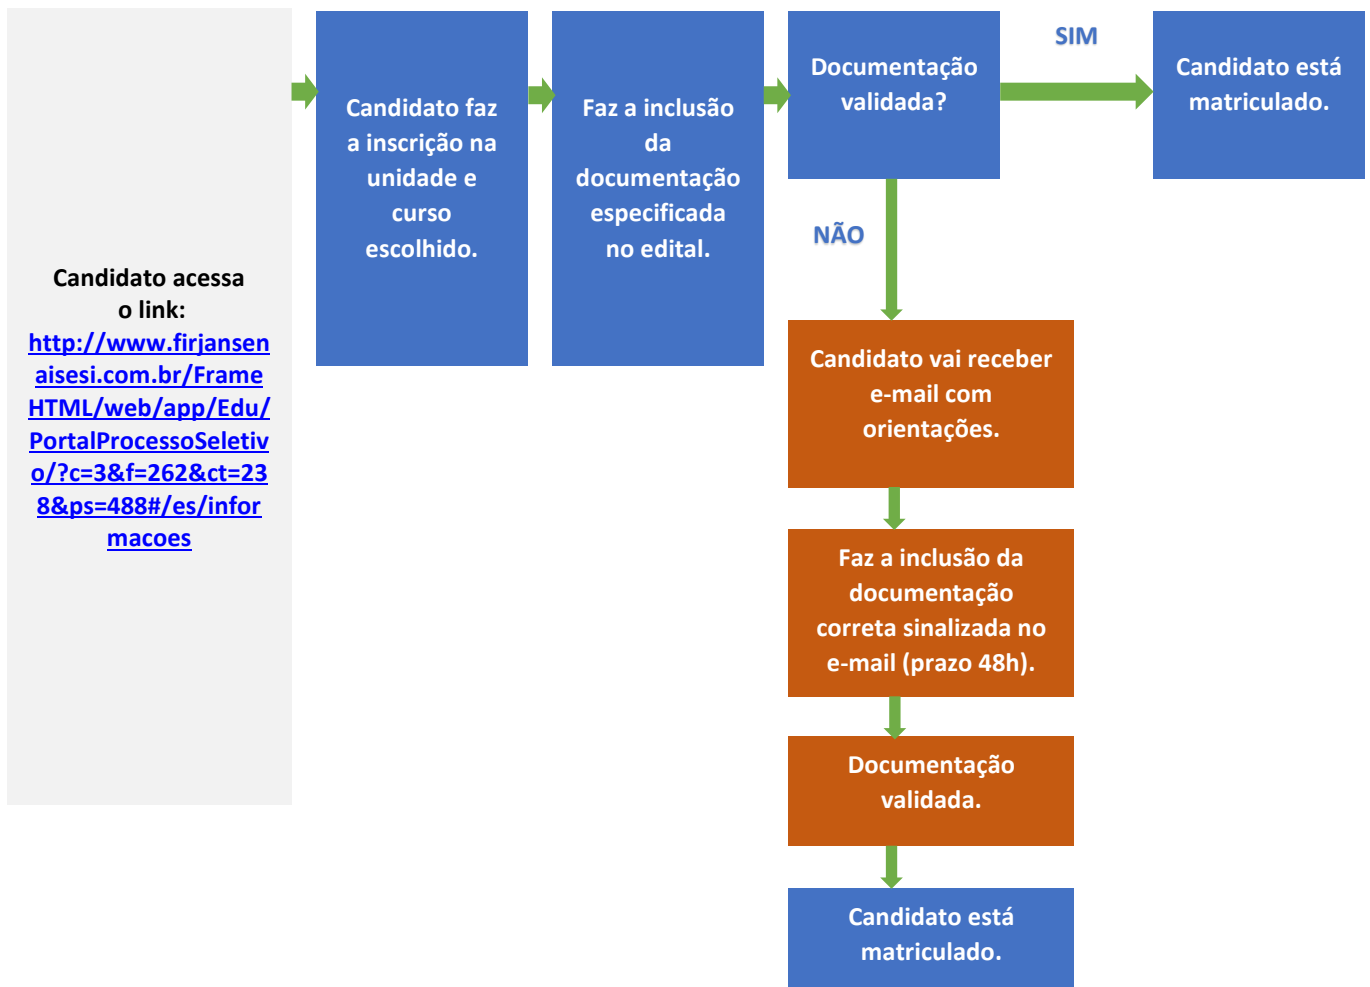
Candidato acessa o link: http://www.firjansenaisesi.com.br/FrameHTML/web/app/Edu/PortalProcessoSeletivo/?c=3&f=262&ct=238&ps=488#/es/informacoes

Candidato faz a inscrição na unidade e curso escolhido.

Faz a inclusão da documentação especificada no edital.

Documentação validada?

SIM

Candidato está matriculado.

NÃO

Candidato vai receber e-mail com orientações.

Faz a inclusão da documentação correta sinalizada no e-mail (prazo 48h).

Documentação validada.

Candidato está matriculado.